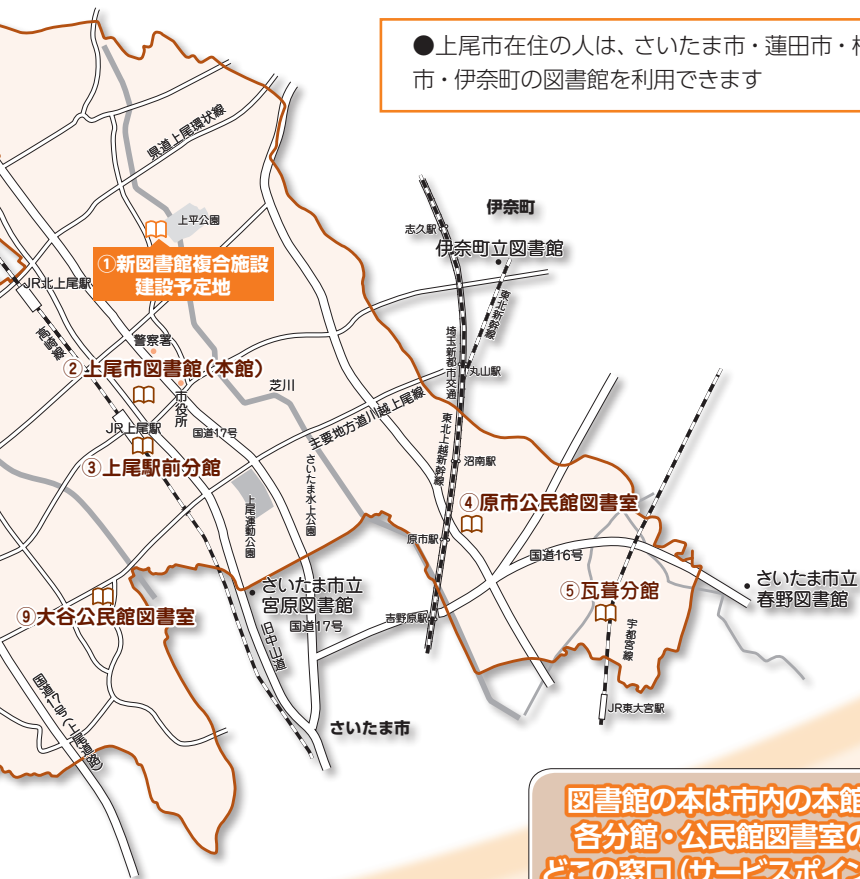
●上尾市在住の人は、さいたま市・蓮田市・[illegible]
市・伊奈町の図書館を利用できます

県道上尾環状線

上平公園

①新図書館複合施設
建設予定地

JR北上尾駅

高崎線

警察署

②上尾市図書館（本館）

市役所

芝川

JR上尾駅

国道17号

③上尾駅前分館

主要地方道川越上尾線

さいたま水上公園

上尾運動公園

伊奈町

志久駅

伊奈町立図書館

東北新幹線

埼玉新都市交通

丸山駅

東北上越新幹線

沼南駅

④原市公民館図書室

原市駅

国道16号

⑤瓦葺分館

宇都宮線

さいたま市立
春野図書館

JR東大宮駅

吉野原駅

さいたま市立
宮原図書館

国道17号

旧中山道

⑨大谷公民館図書室

国道17号（上尾道路）

さいたま市

図書館の本は市内の本館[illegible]
各分館・公民館図書室の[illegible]
どこの窓口（サービスポイン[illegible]